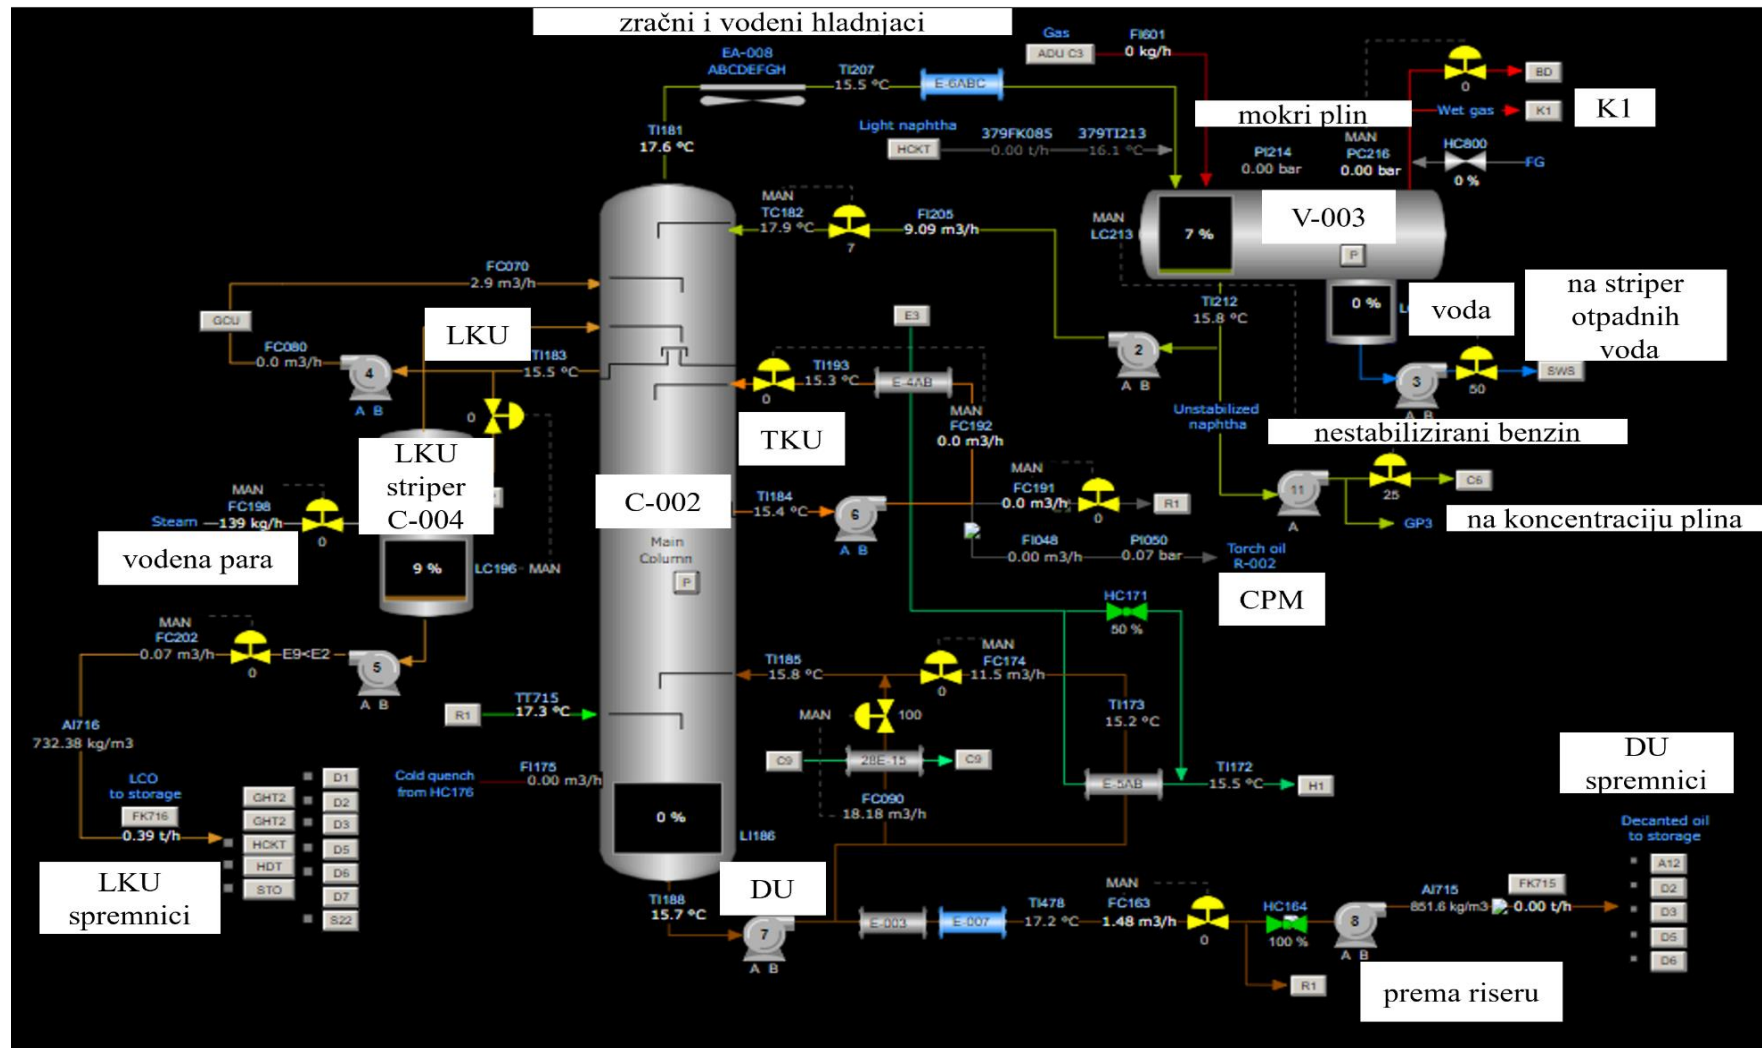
zračni i vodeni hladnjaci

EA-008
ABCDEFGH
TI207
15.5 °C
E-6ABC
Gas
ADU C3
FI601
0 kg/h
0
BD
mokri plin
Wet gas
K1
K1
TI181
17.6 °C
Light naphtha
HCKT
379FK085
0.00 t/h
379TI213
16.1 °C
PI214
0.00 bar
MAN
PC216
0.00 bar
HC800
0 %
FG
MAN
TC182
17.9 °C
7
FI205
9.09 m3/h
MAN
LC213
7 %
V-003
P
FC070
2.9 m3/h
GCU
LKU
E3
TI212
15.8 °C
0 %
voda
na striper otpadnih voda
FC080
0.0 m3/h
4
A B
TI183
15.5 °C
TI193
15.3 °C
E-4AB
2
A B
3
A B
50
SWS
0
0
MAN
FC192
0.0 m3/h
Unstabilized naphtha
nestabilizirani benzin
LKU striper C-004
TKU
MAN
FC198
Steam 139 kg/h
0
vodena para
C-002
TI184
15.4 °C
6
A B
MAN
FC191
0.0 m3/h
0
R1
11
A
25
C6
GP3
na koncentraciju plina
Main Column
P
9 %
LC196 MAN
FI048
0.00 m3/h
PI050
0.07 bar
Torch oil
R-002
CPM
MAN
FC202
0.07 m3/h
0
E9<E2
5
A B
HC171
50 %
TI185
15.8 °C
MAN
FC174
11.5 m3/h
0
AI716
732.38 kg/m3
R1
TT715
17.3 °C
MAN
100
TI173
15.2 °C
C9
28E-15
C9
DU spremnici
LCO to storage
FK716
0.39 t/h
Cold quench from HC176
FI175
0.00 m3/h
0 %
LI186
FC090
18.18 m3/h
E-5AB
TI172
15.5 °C
H1
Decanted oil to storage
D1
GHT2
D2
GHT2
D3
HCKT
D5
HDT
D6
STO
D7
S22
LKU spremnici
TI188
15.7 °C
DU
7
A B
E-003
E-007
TI478
17.2 °C
MAN
FC163
1.48 m3/h
0
HC164
100 %
8
A B
AI715
851.6 kg/m3
FK715
0.00 t/h
A12
D2
D3
D5
D6
R1
prema riseru